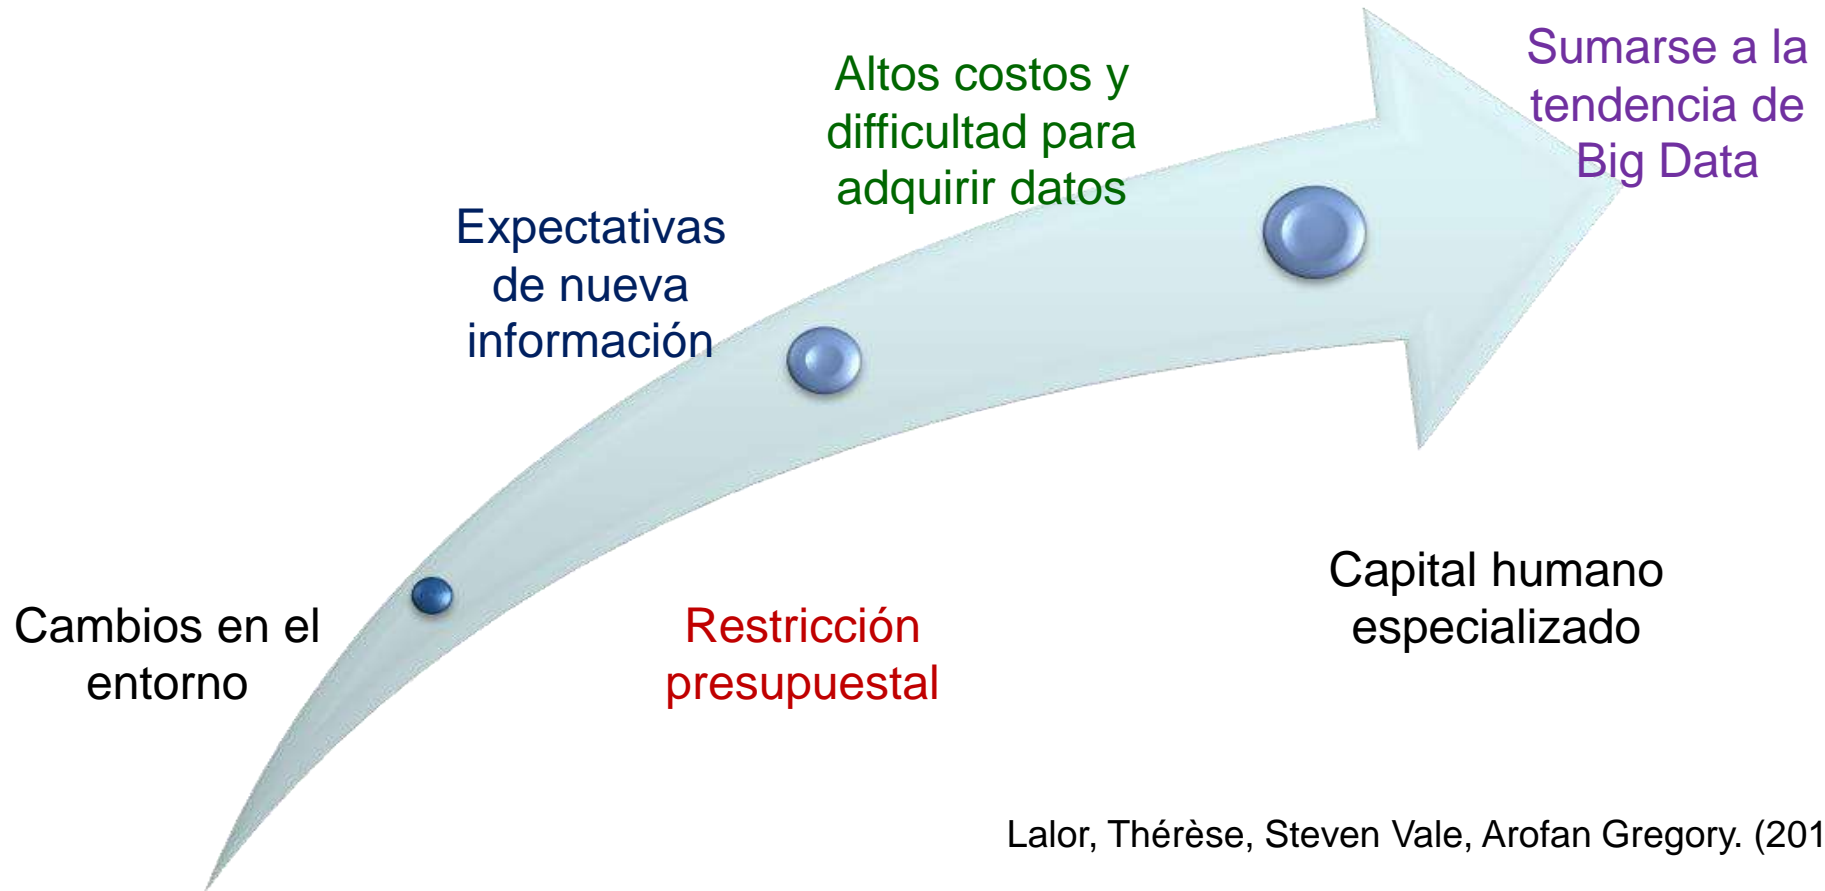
Sumarse a la tendencia de Big Data

Altos costos y difficultad para adquirir datos

Expectativas de nueva información

Cambios en el entorno

Restricción presupuestal

Capital humano especializado

Lalor, Thérèse, Steven Vale, Arofan Gregory. (201